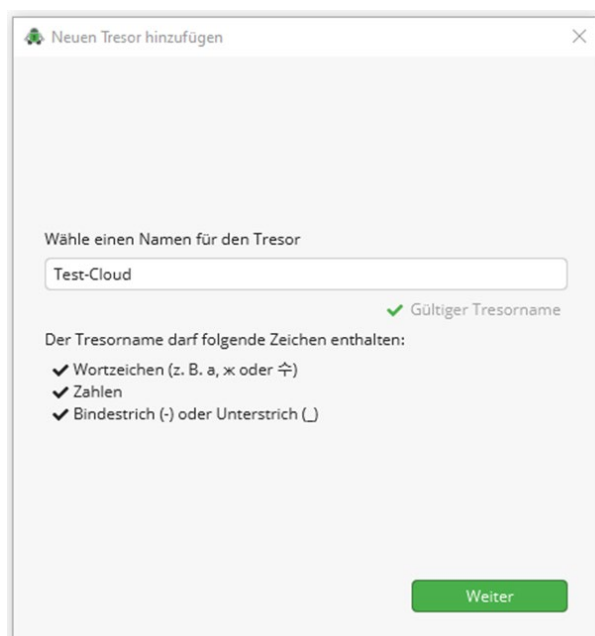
Neuen Tresor hinzufügen

Wähle einen Namen für den Tresor

Test-Cloud

✔ Gültiger Tresorname

Der Tresorname darf folgende Zeichen enthalten:

✔ Wortzeichen (z. B. a, ж oder 수)
✔ Zahlen
✔ Bindestrich (-) oder Unterstrich (_)

Weiter